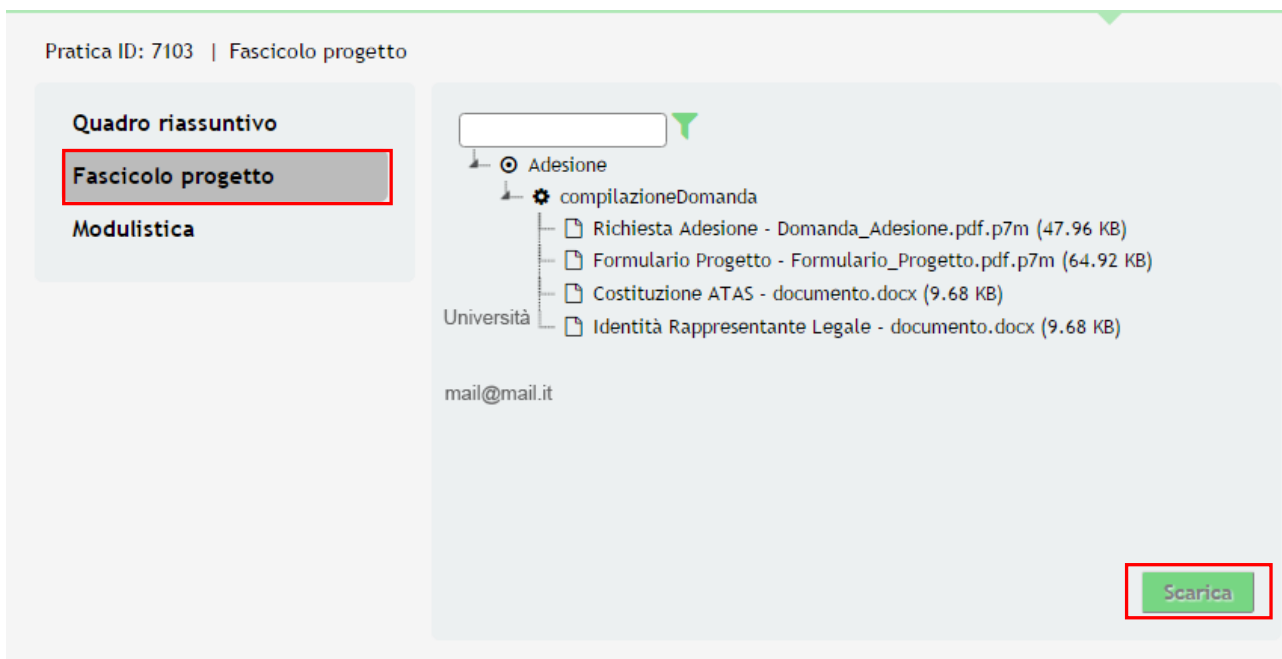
Pratica ID: 7103 | Fascicolo progetto

Quadro riassuntivo
Fascicolo progetto
Modulistica

Adesione
compilazioneDomanda
Richiesta Adesione - Domanda_Adesione.pdf.p7m (47.96 KB)
Formulario Progetto - Formulario_Progetto.pdf.p7m (64.92 KB)
Costituzione ATAS - documento.docx (9.68 KB)
Università
Identità Rappresentante Legale - documento.docx (9.68 KB)

mail@mail.it

Scarica